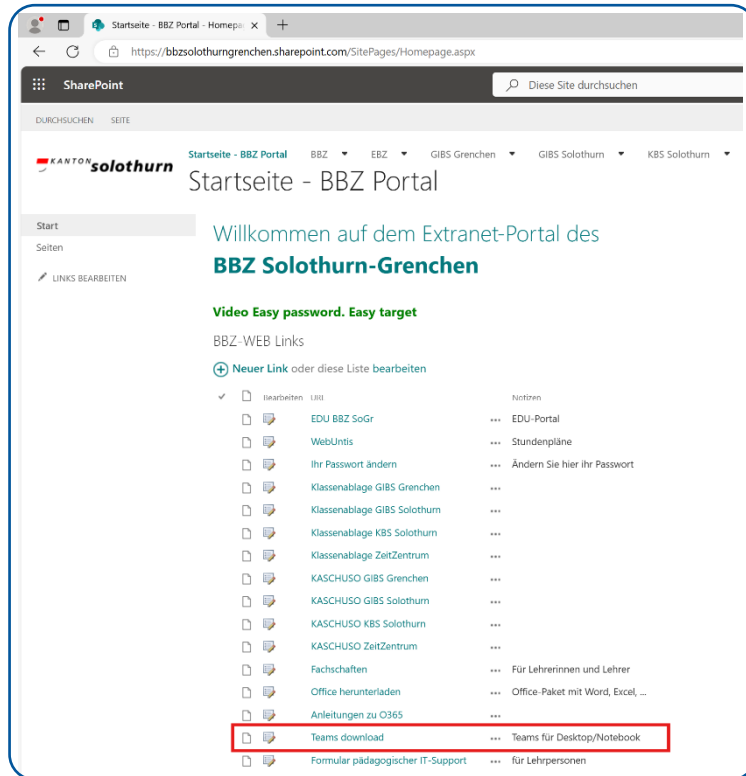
Startseite - BBZ Portal - Homepa ×  +

https://bbzsolothurngrenchen.sharepoint.com/SitePages/Homepage.aspx

SharePoint

Diese Site durchsuchen

DURCHSUCHEN SEITE

KANTON solothurn

Startseite - BBZ Portal BBZ EBZ GIBS Grenchen GIBS Solothurn KBS Solothurn

Startseite - BBZ Portal

Start
Seiten
LINKS BEARBEITEN

Willkommen auf dem Extranet-Portal des
BBZ Solothurn-Grenchen

Video Easy password. Easy target

BBZ-WEB Links

Neuer Link oder diese Liste bearbeiten

| | Bearbeiten | URL | | Notizen |
|---|---|---|---|---|
| | | EDU BBZ SoGr | ••• | EDU-Portal |
| | | WebUntis | ••• | Stundenpläne |
| | | Ihr Passwort ändern | ••• | Ändern Sie hier ihr Passwort |
| | | Klassenablage GIBS Grenchen | ••• | |
| | | Klassenablage GIBS Solothurn | ••• | |
| | | Klassenablage KBS Solothurn | ••• | |
| | | Klassenablage ZeitZentrum | ••• | |
| | | KASCHUSO GIBS Grenchen | ••• | |
| | | KASCHUSO GIBS Solothurn | ••• | |
| | | KASCHUSO KBS Solothurn | ••• | |
| | | KASCHUSO ZeitZentrum | ••• | |
| | | Fachschaften | ••• | Für Lehrerinnen und Lehrer |
| | | Office herunterladen | ••• | Office-Paket mit Word, Excel, ... |
| | | Anleitungen zu O365 | ••• | |
| | | Teams download | ••• | Teams für Desktop/Notebook |
| | | Formular pädagogischer IT-Support | ••• | für Lehrpersonen |